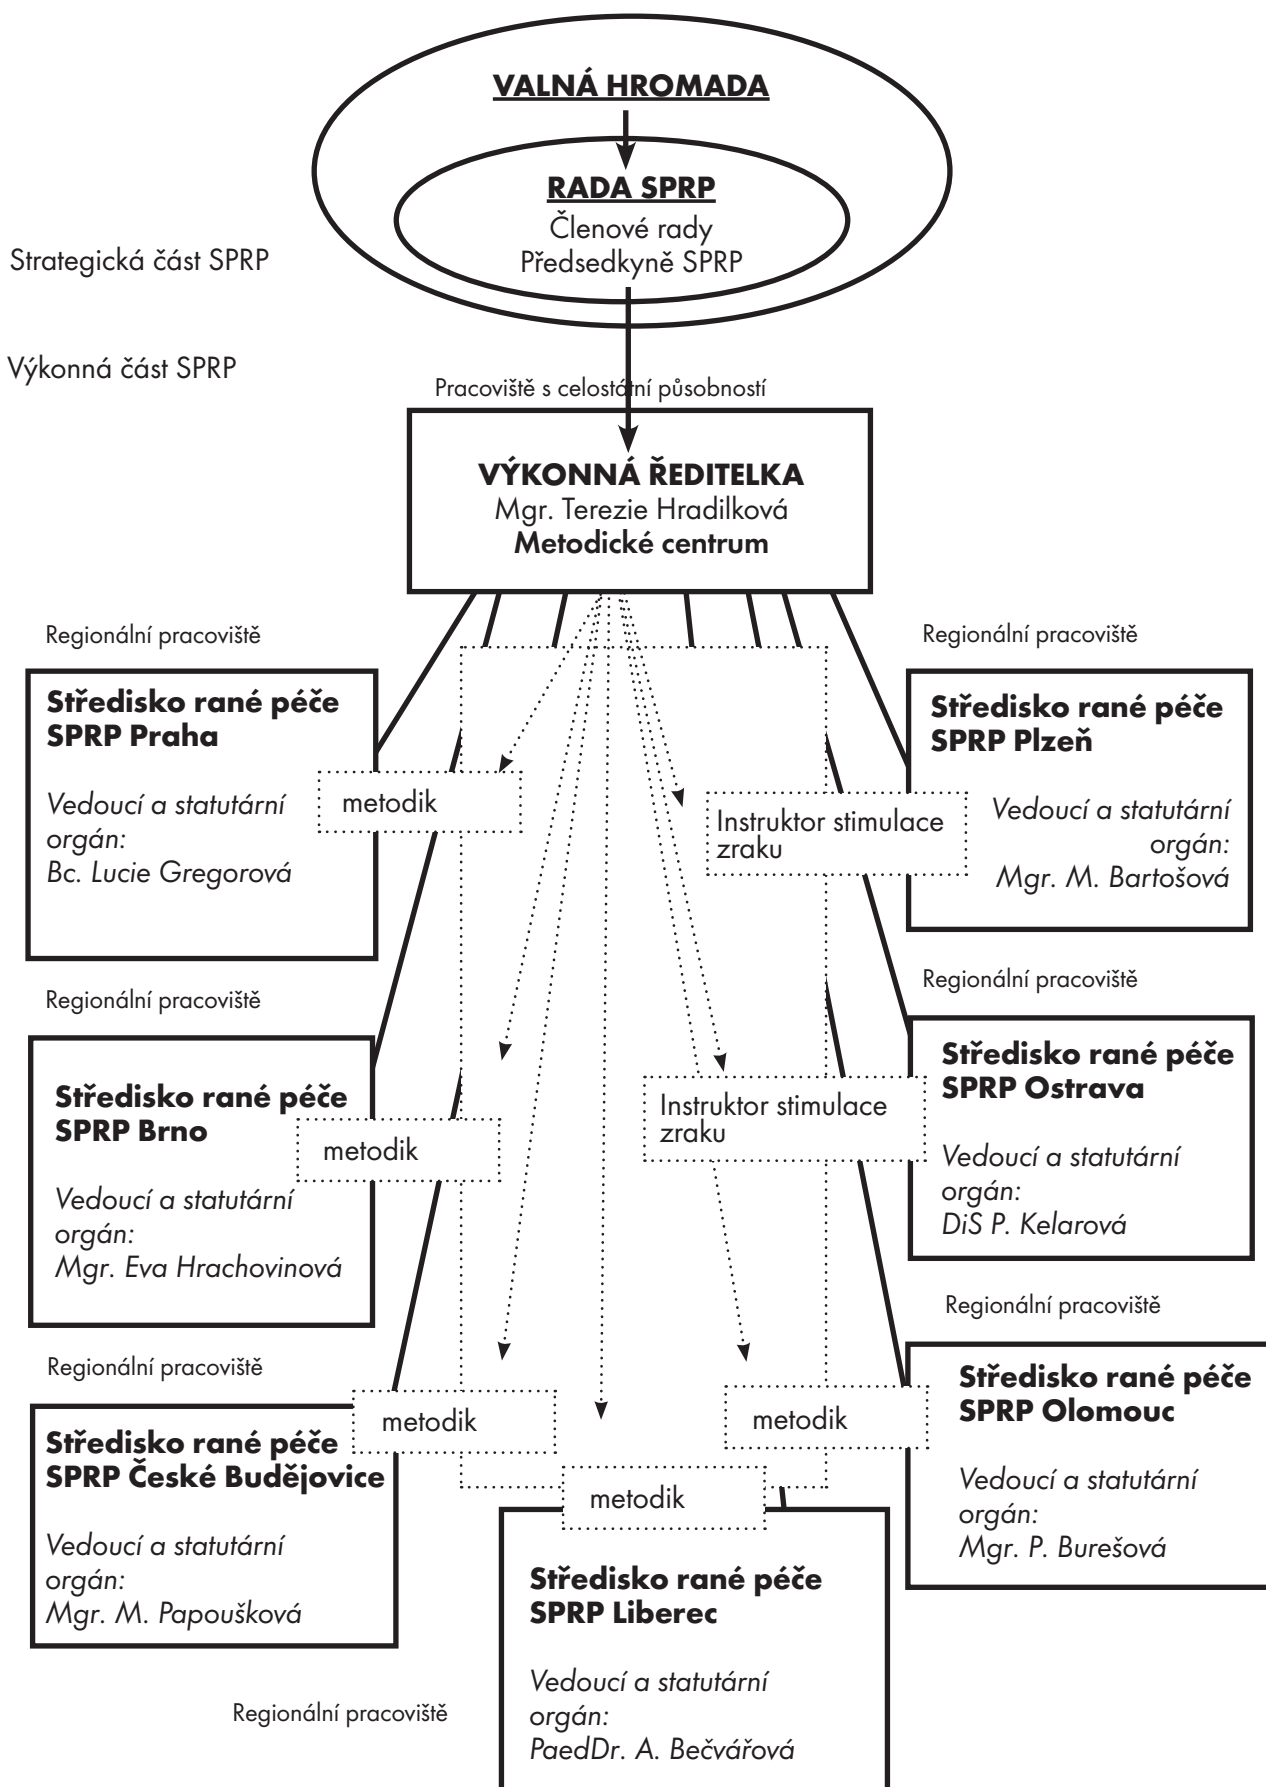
VALNÁ HROMADA

RADA SPRP
Členové rady
Předsedkyně SPRP

Strategická část SPRP

Výkonná část SPRP

Pracoviště s celostátní působností

VÝKONNÁ ŘEDITELKA
Mgr. Terezie Hradilková
Metodické centrum

Regionální pracoviště

Středisko rané péče SPRP Praha

Vedoucí a statutární orgán:
Bc. Lucie Gregorová

Regionální pracoviště

Středisko rané péče SPRP Plzeň

Vedoucí a statutární orgán:
Mgr. M. Bartošová

metodik

Instruktor stimulace zraku

Regionální pracoviště

Středisko rané péče SPRP Brno

Vedoucí a statutární orgán:
Mgr. Eva Hrachovinová

metodik

Instruktor stimulace zraku

Regionální pracoviště

Středisko rané péče SPRP Ostrava

Vedoucí a statutární orgán:
DiS P. Kelarová

Regionální pracoviště

Regionální pracoviště

Středisko rané péče SPRP České Budějovice

Vedoucí a statutární orgán:
Mgr. M. Papoušková

metodik

metodik

Středisko rané péče SPRP Olomouc

Vedoucí a statutární orgán:
Mgr. P. Burešová

metodik

Středisko rané péče SPRP Liberec

Vedoucí a statutární orgán:
PaedDr. A. Bečvářová

Regionální pracoviště